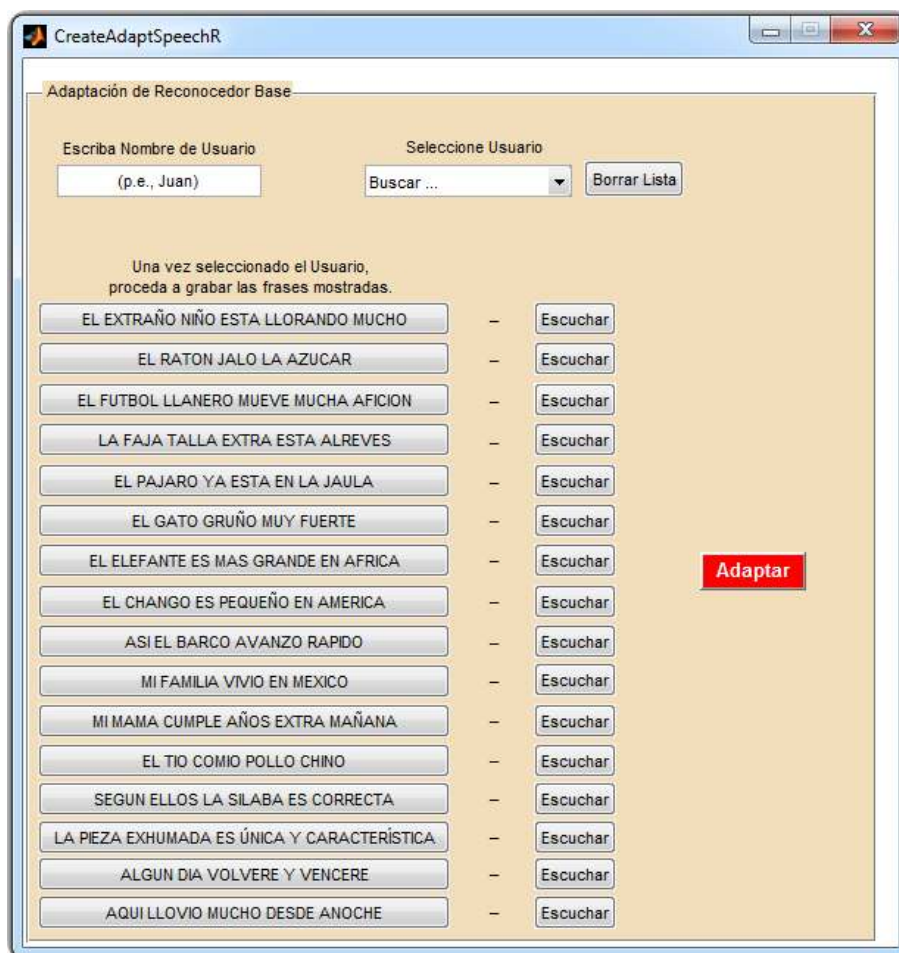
CreateAdaptSpeechR

Adaptación de Reconocedor Base

Escriba Nombre de Usuario

(p.e., Juan)

Seleccione Usuario

Buscar ...

Borrar Lista

Una vez seleccionado el Usuario, proceda a grabar las frases mostradas.

| | | |
|---|---|---|
| EL EXTRAÑO NIÑO ESTA LLORANDO MUCHO | – | Escuchar |
| EL RATON JALO LA AZUCAR | – | Escuchar |
| EL FUTBOL LLANERO MUEVE MUCHA AFICION | – | Escuchar |
| LA FAJA TALLA EXTRA ESTA ALREVES | – | Escuchar |
| EL PAJARO YA ESTA EN LA JAULA | – | Escuchar |
| EL GATO GRUÑO MUY FUERTE | – | Escuchar |
| EL ELEFANTE ES MAS GRANDE EN AFRICA | – | Escuchar |
| EL CHANGO ES PEQUEÑO EN AMERICA | – | Escuchar |
| ASI EL BARCO AVANZO RAPIDO | – | Escuchar |
| MI FAMILIA VIVIO EN MEXICO | – | Escuchar |
| MI MAMA CUMPLE AÑOS EXTRA MAÑANA | – | Escuchar |
| EL TIO COMIO POLLO CHINO | – | Escuchar |
| SEGUN ELLOS LA SILABA ES CORRECTA | – | Escuchar |
| LA PIEZA EXHUMADA ES ÚNICA Y CARACTERÍSTICA | – | Escuchar |
| ALGUN DIA VOLVERE Y VENCERE | – | Escuchar |
| AQUI LLOVIO MUCHO DESDE ANOCHE | – | Escuchar |

Adaptar